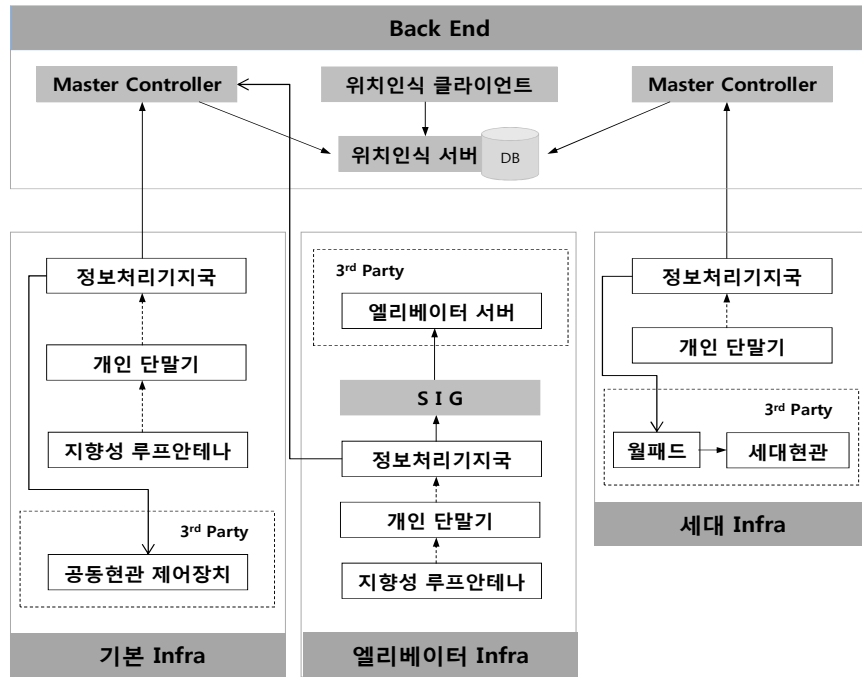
Back End

Master Controller

위치인식 클라이언트

Master Controller

위치인식 서버

DB

정보처리기지국

개인 단말기

지향성 루프안테나

$3^{rd}$ Party

공동현관 제어장치

기본 Infra

$3^{rd}$ Party

엘리베이터 서버

S I G

정보처리기지국

개인 단말기

지향성 루프안테나

엘리베이터 Infra

정보처리기지국

개인 단말기

$3^{rd}$ Party

월패드

세대현관

세대 Infra